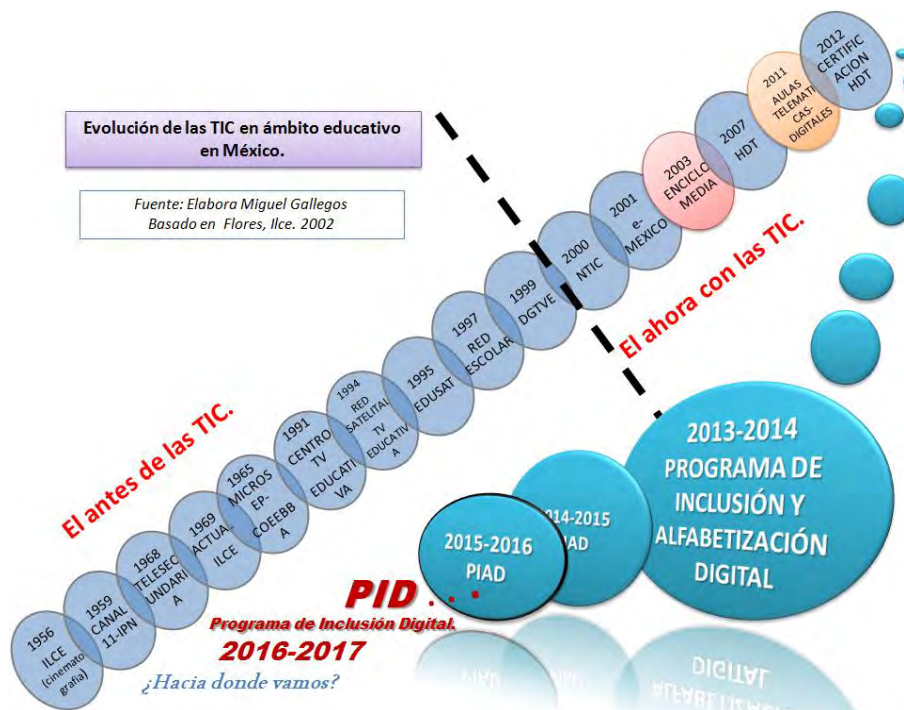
Evolución de las TIC en ámbito educativo en México.

Fuente: Elabora Miguel Gallegos
Basado en Flores, Ilce. 2002

El antes de las TIC.

1956 ILCE (cinematografía)

1959 CANAL 11-IPN

1968 TELESECUNDARIA

1969 ACTUAL ILCE

1965 MICROS EP-COEEBBA

1991 CENTRO TV EDUCATIVA

1994 RED SATELITAL TV EDUCATIVA

1995 EDUSAT

1997 RED ESCOLAR

1999 DGTVE

2000 NTIC

2001 e-MEXICO

2003 ENCICLOMEDIA

2007 HDT

2011 AULAS TELEMATICAS-DIGITALES

2012 CERTIFICACION HDT

El ahora con las TIC.

2013-2014 PROGRAMA DE INCLUSIÓN Y ALFABETIZACIÓN DIGITAL

2014-2015 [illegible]IAD

2015-2016 PIAD

PID . . .

Programa de Inclusión Digital.

2016-2017

¿Hacia donde vamos?